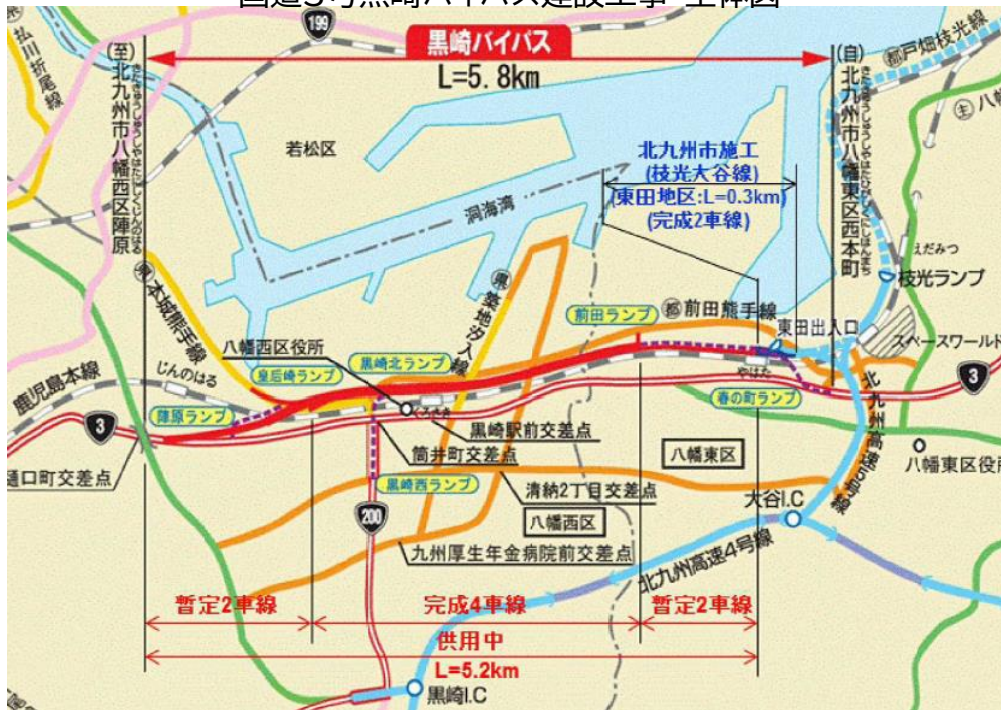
国道3号黒崎バイパス建設工事 全体図

199

黒崎バイパス
L=5.8km

(至)北九州市八幡西区陣原
(自)北九州市八幡東区西本町

若松区
洞海湾
北九州市施工
(枝光大谷線)
(東田地区:L=0.3km)
(完成2車線)

都戸畑枝光線
主八幡
えだみつ
枝光ランプ
スペースワールド
東田出入口
前田ランプ
都前田熊手線
県築地汐入線
県本城熊手線
八幡西区役所
黒崎北ランプ
皇后崎ランプ
じんのはる
陣原ランプ
鹿児島本線
3
通口町交差点
くろさき
黒崎駅前交差点
筒井町交差点
春の町ランプ
やはた
北九州高速4号線
八幡東区
八幡東区役所
黒崎西ランプ
清納2丁目交差点
八幡西区
200
大谷I.C
九州厚生年金病院前交差点
北九州高速4号線
鹿児島本線
3

暫定2車線
完成4車線
暫定2車線
供用中
L=5.2km
黒崎I.C